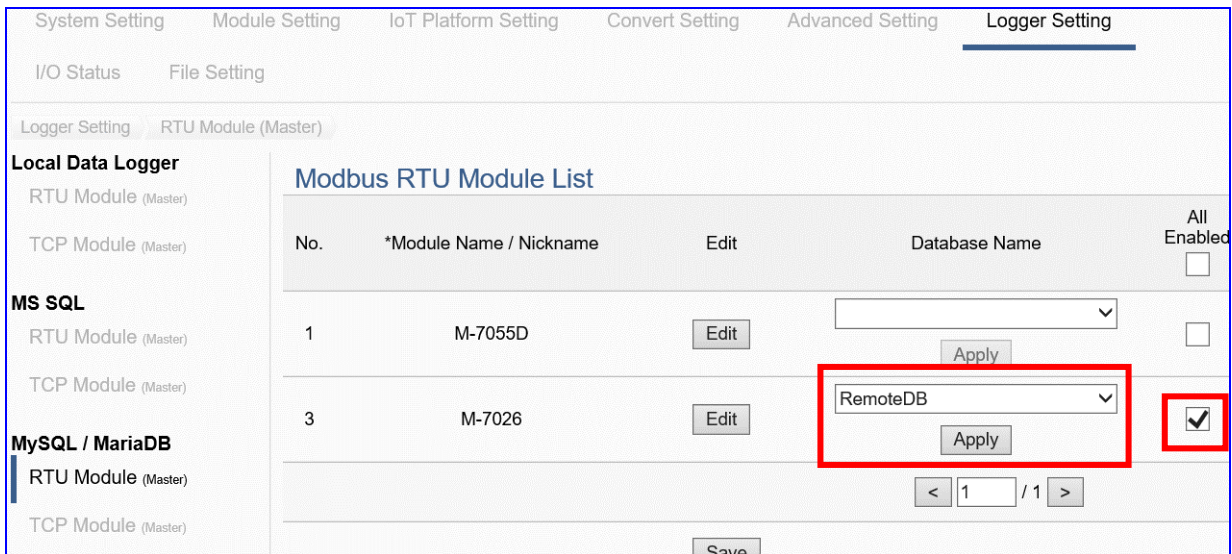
System Setting Module Setting IoT Platform Setting Convert Setting Advanced Setting Logger Setting

I/O Status File Setting

Logger Setting RTU Module (Master)

Local Data Logger
RTU Module (Master)
TCP Module (Master)

MS SQL
RTU Module (Master)
TCP Module (Master)

MySQL / MariaDB
RTU Module (Master)
TCP Module (Master)

Modbus RTU Module List

| No. | *Module Name / Nickname | Edit | Database Name | All Enabled |
|---|---|---|---|---|
| 1 | M-7055D | Edit | Apply | |
| 3 | M-7026 | Edit | RemoteDB Apply | ✔ |

< 1 / 1 >

Save